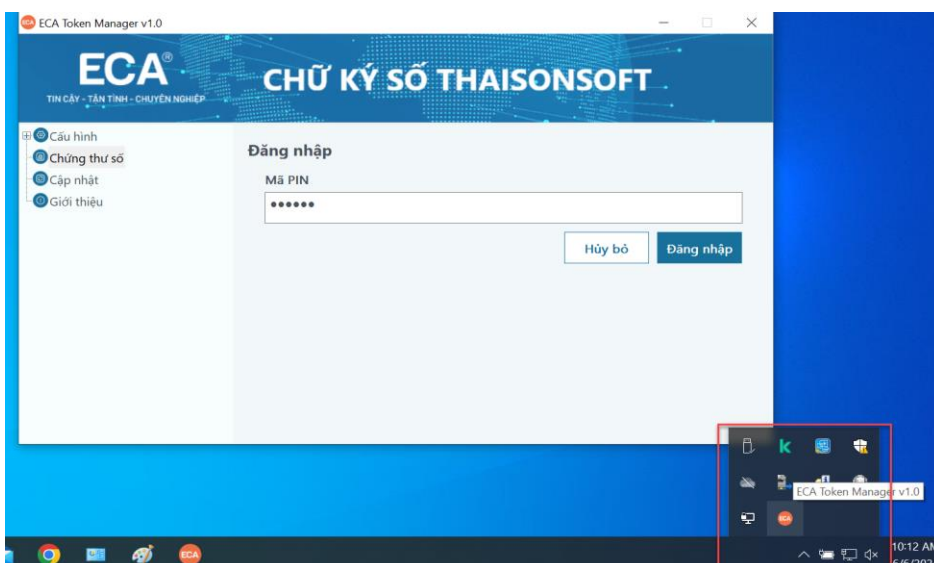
ECA Token Manager v1.0

ECA®
TIN CẬY - TẬN TÌNH - CHUYÊN NGHIỆP

CHỮ KÝ SỐ THAISONSOFT

Cấu hình
Chứng thư số
Cập nhật
Giới thiệu

Đăng nhập

Mã PIN

••••••

Hủy bỏ
Đăng nhập

k

ECA

ECA Token Manager v1.0

ECA

ECA

10:12 AM
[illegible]